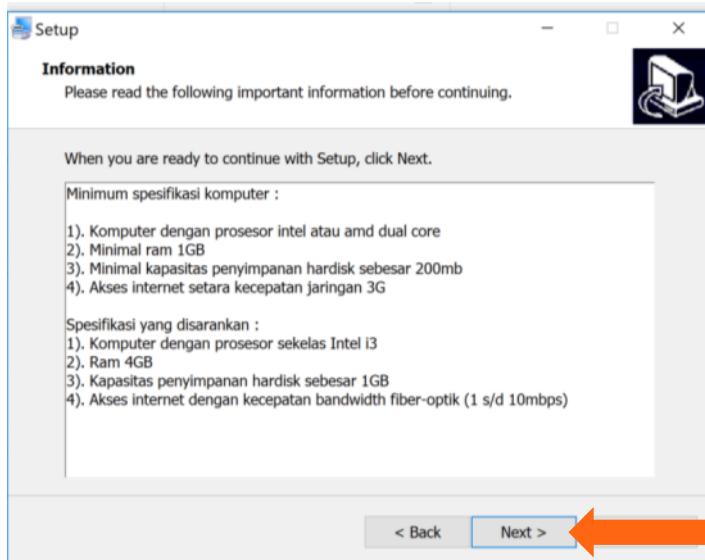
Setup

Information
Please read the following important information before continuing.

When you are ready to continue with Setup, click Next.

Minimum spesifikasi komputer :

1). Komputer dengan prosesor intel atau amd dual core
2). Minimal ram 1GB
3). Minimal kapasitas penyimpanan hardisk sebesar 200mb
4). Akses internet setara kecepatan jaringan 3G

Spesifikasi yang disarankan :
1). Komputer dengan prosesor sekelas Intel i3
2). Ram 4GB
3). Kapasitas penyimpanan hardisk sebesar 1GB
4). Akses internet dengan kecepatan bandwidth fiber-optik (1 s/d 10mbps)

< Back
Next >